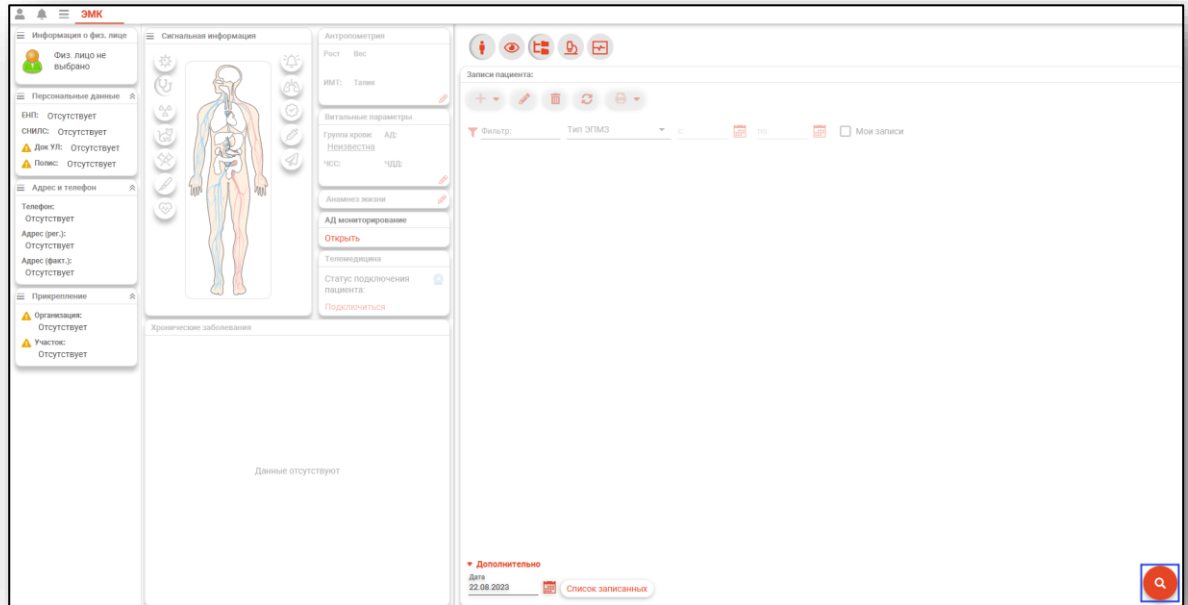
ЭМК

Информация о физ. лице

Физ. лицо не выбрано

Персональные данные

ЕНП: Отсутствует
СНИЛС: Отсутствует
Док УЛ: Отсутствует
Полис: Отсутствует

Адрес и телефон

Телефон:
Отсутствует
Адрес (рег.):
Отсутствует
Адрес (факт.):
Отсутствует

Прикрепление

Организация:
Отсутствует
Участок:
Отсутствует

Сигнальная информация

Антропометрия
Рост Вес
ИМТ: Талия

Витальные параметры
Группа крови: АД:
Неизвестна
ЧСС: ЧДД:

Анамнез жизни

АД мониторирование
Открыть

Телемедицина
Статус подключения пациента:
Подключиться

Хронические заболевания

Данные отсутствуют

Записи пациента:

Фильтр: Тип ЭПМЗ с: по: Мои записи

Дополнительно
Дата
22.08.2023
Список записанных